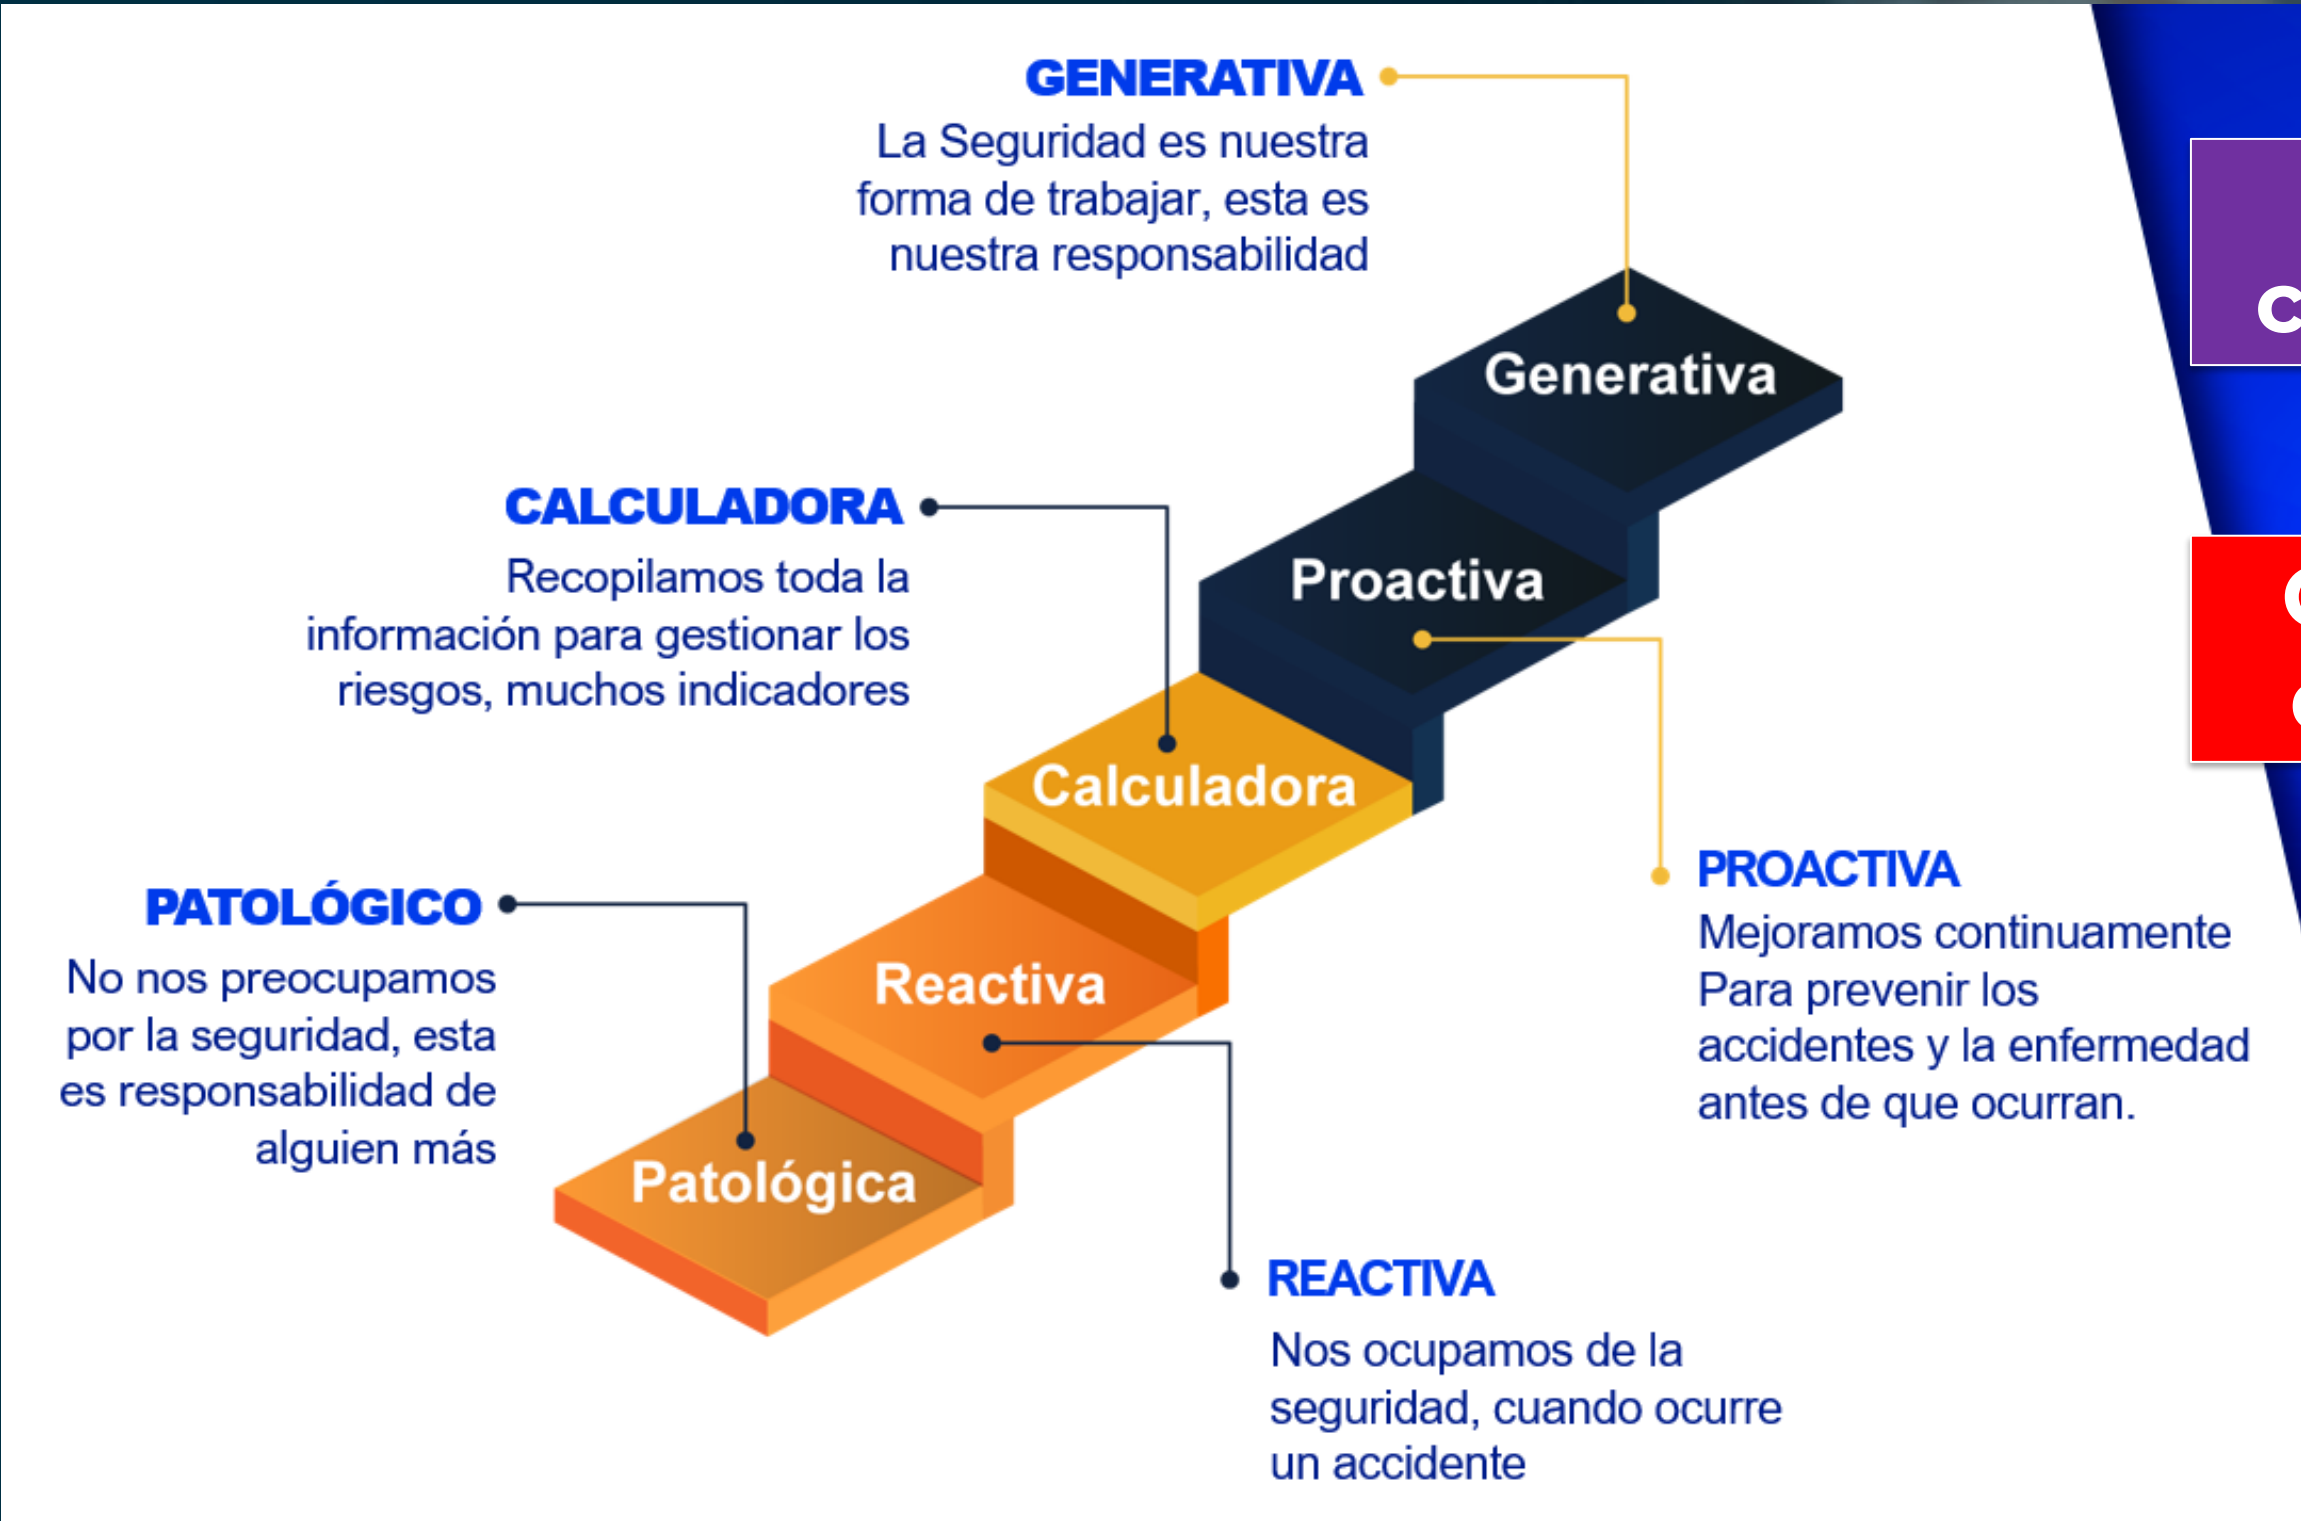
GENERATIVA
La Seguridad es nuestra forma de trabajar, esta es nuestra responsabilidad

Generativa

CALCULADORA
Recopilamos toda la información para gestionar los riesgos, muchos indicadores

Proactiva

Calculadora

PATOLÓGICO
No nos preocupamos por la seguridad, esta es responsabilidad de alguien más

Reactiva

Patológica

PROACTIVA
Mejoramos continuamente Para prevenir los accidentes y la enfermedad antes de que ocurran.

REACTIVA
Nos ocupamos de la seguridad, cuando ocurre un accidente

C

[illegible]